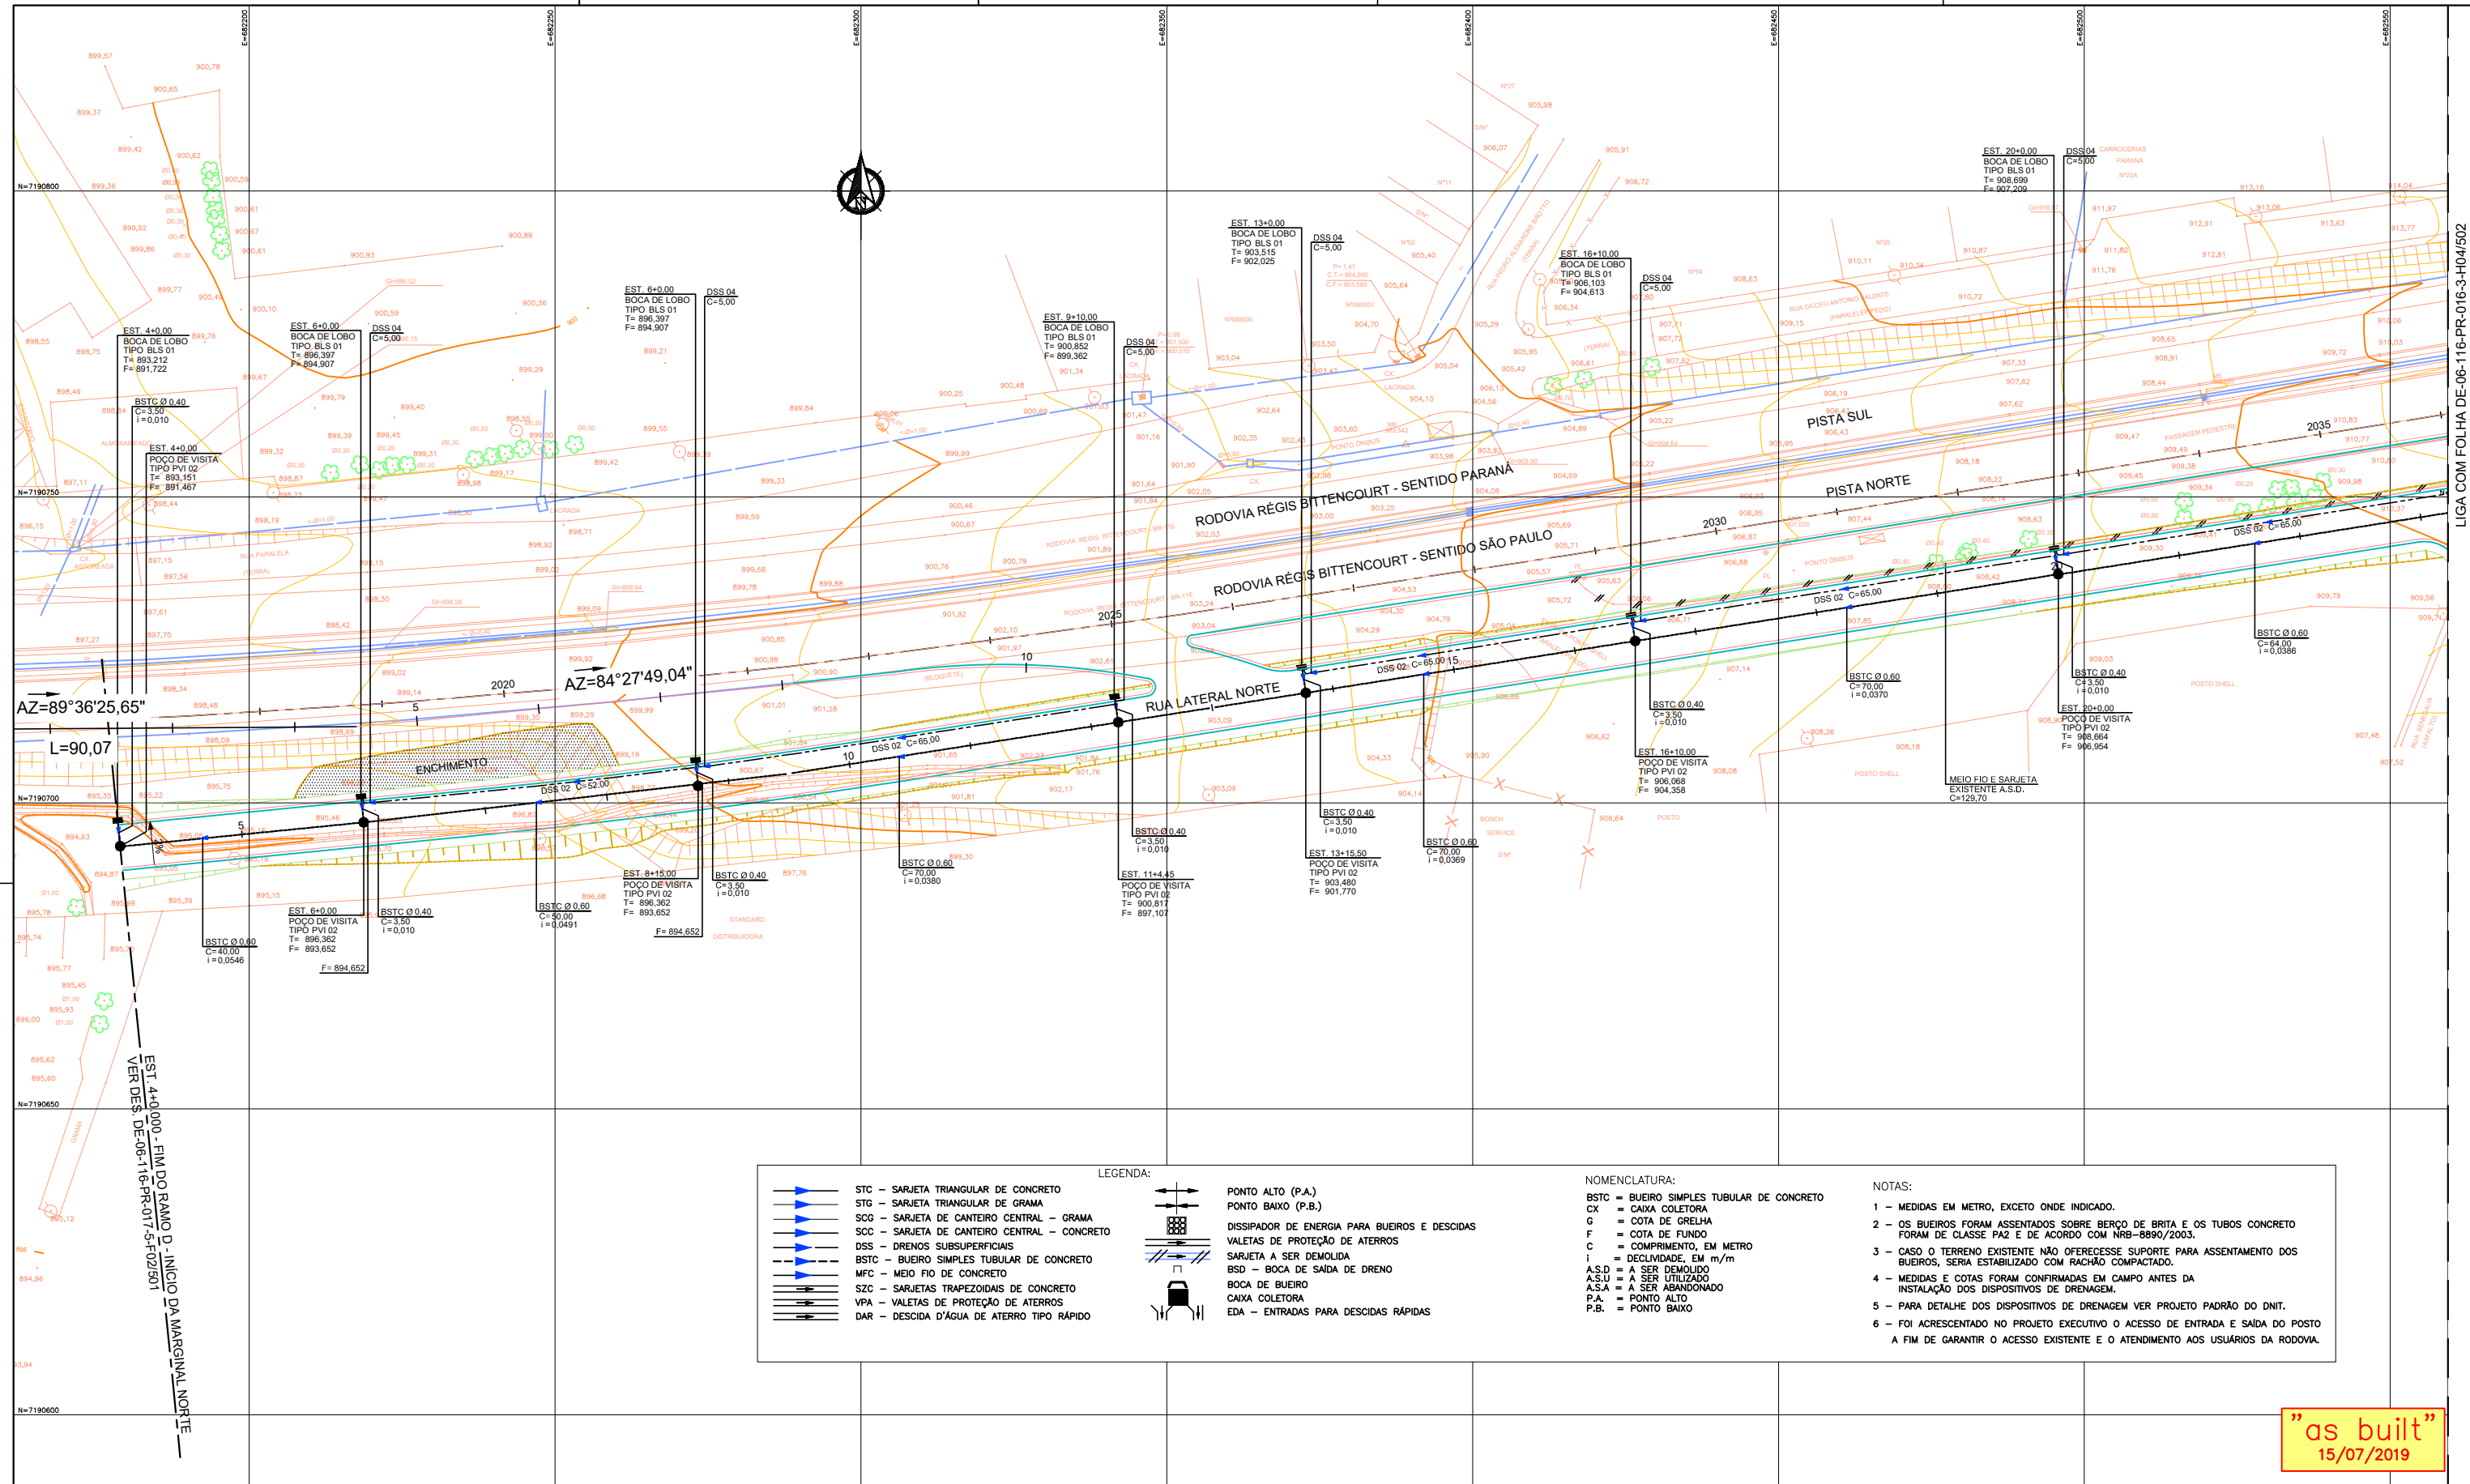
E=682200
E=682250
E=682300
E=682350
E=682400
E=682450
E=682500
E=682550

N=7190800
N=7190750
N=7190700
N=7190650
N=7190600

LIGA COM FOLHA DE-06-116-PR-016-3-H04/502

EST. 4+0,00
BOCA DE LOBO
TIPO BLS 01
T= 893,212
F= 891,722

BSTC Ø 0,40
C=3,50
i=0,010

EST. 4+0,00
POÇO DE VISITA
TIPO PVI 02
T= 893,151
F= 891,467

EST. 6+0,00
BOCA DE LOBO
TIPO BLS 01
T= 896,397
F= 894,907

DSS 04
C=5,00

EST. 6+0,00
BOCA DE LOBO
TIPO BLS 01
T= 896,397
F= 894,907

DSS 04
C=5,00

EST. 9+10,00
BOCA DE LOBO
TIPO BLS 01
T= 900,852
F= 899,362

DSS 04
C=5,00

EST. 13+0,00
BOCA DE LOBO
TIPO BLS 01
T= 903,515
F= 902,025

DSS 04
C=5,00

EST. 16+10,00
BOCA DE LOBO
TIPO BLS 01
T= 906,103
F= 904,613

DSS 04
C=5,00

EST. 20+0,00
BOCA DE LOBO
TIPO BLS 01
T= 908,699
F= 907,209

DSS 04
C=5,00

PISTA SUL
PISTA NORTE
RODOVIA RÉGIS BITTENCOURT - SENTIDO PARANÁ
RODOVIA RÉGIS BITTENCOURT - SENTIDO SÃO PAULO
RUA LATERAL NORTE
ENCHIMENTO

AZ=89°36'25,65"
L=90,07
AZ=84°27'49,04"

2020
2025
2030
2035
5
10
15

DSS 02 C=52,00
DSS 02 C=65,00
DSS 02 C=65,00
DSS 02 C=65,00
DSS 02 C=65,00

BSTC Ø 0,60
C=40,00
i=0,0546

EST. 6+0,00
POÇO DE VISITA
TIPO PVI 02
T= 896,362
F= 893,652

F= 894,652

BSTC Ø 0,40
C=3,50
i=0,010

BSTC Ø 0,60
C=50,00
i=0,0491

EST. 8+15,00
POÇO DE VISITA
TIPO PVI 02
T= 896,362
F= 893,652

F= 894,652

BSTC Ø 0,40
C=3,50
i=0,010

BSTC Ø 0,60
C=70,00
i=0,0380

BSTC Ø 0,40
C=3,50
i=0,010

EST. 11+4,45
POÇO DE VISITA
TIPO PVI 02
T= 900,817
F= 897,107

BSTC Ø 0,40
C=3,50
i=0,010

EST. 13+15,50
POÇO DE VISITA
TIPO PVI 02
T= 903,480
F= 901,770

BSTC Ø 0,60
C=70,00
i=0,0369

BSTC Ø 0,40
C=3,50
i=0,010

EST. 16+10,00
POÇO DE VISITA
TIPO PVI 02
T= 906,068
F= 904,358

BSTC Ø 0,60
C=70,00
i=0,0370

MEIO FIO E SARJETA
EXISTENTE A.S.D.
C=129,70

BSTC Ø 0,40
C=3,50
i=0,010

EST. 20+0,00
POÇO DE VISITA
TIPO PVI 02
T= 908,664
F= 906,954

BSTC Ø 0,60
C=64,00
i=0,0386

EST. 4+0,000 - FIM DO RAMO D - INÍCIO DA MARGINAL NORTE
VER DES. DE-06-116-PR-017-5-F02/501

LEGENDA:
STC – SARJETA TRIANGULAR DE CONCRETO
STG – SARJETA TRIANGULAR DE GRAMA
SCG – SARJETA DE CANTEIRO CENTRAL – GRAMA
SCC – SARJETA DE CANTEIRO CENTRAL – CONCRETO
DSS – DRENOS SUBSUPERFICIAIS
BSTC – BUEIRO SIMPLES TUBULAR DE CONCRETO
MFC – MEIO FIO DE CONCRETO
SZC – SARJETAS TRAPEZOIDAIS DE CONCRETO
VPA – VALETAS DE PROTEÇÃO DE ATERROS
DAR – DESCIDA D'ÁGUA DE ATERRO TIPO RÁPIDO
PONTO ALTO (P.A.)
PONTO BAIXO (P.B.)
DISSIPADOR DE ENERGIA PARA BUEIROS E DESCIDAS
VALETAS DE PROTEÇÃO DE ATERROS
SARJETA A SER DEMOLIDA
BSD – BOCA DE SAÍDA DE DRENO
BOCA DE BUEIRO
CAIXA COLETORA
EDA – ENTRADAS PARA DESCIDAS RÁPIDAS

NOMENCLATURA:
BSTC = BUEIRO SIMPLES TUBULAR DE CONCRETO
CX = CAIXA COLETORA
G = COTA DE GRELHA
F = COTA DE FUNDO
C = COMPRIMENTO, EM METRO
i = DECLIVIDADE, EM m/m
A.S.D = A SER DEMOLIDO
A.S.U = A SER UTILIZADO
A.S.A = A SER ABANDONADO
P.A. = PONTO ALTO
P.B. = PONTO BAIXO

NOTAS:
1 – MEDIDAS EM METRO, EXCETO ONDE INDICADO.
2 – OS BUEIROS FORAM ASSENTADOS SOBRE BERÇO DE BRITA E OS TUBOS CONCRETO FORAM DE CLASSE PA2 E DE ACORDO COM NRB-8890/2003.
3 – CASO O TERRENO EXISTENTE NÃO OFERECESSE SUPORTE PARA ASSENTAMENTO DOS BUEIROS, SERIA ESTABILIZADO COM RACHÃO COMPACTADO.
4 – MEDIDAS E COTAS FORAM CONFIRMADAS EM CAMPO ANTES DA INSTALAÇÃO DOS DISPOSITIVOS DE DRENAGEM.
5 – PARA DETALHE DOS DISPOSITIVOS DE DRENAGEM VER PROJETO PADRÃO DO DNIT.
6 – FOI ACRESCENTADO NO PROJETO EXECUTIVO O ACESSO DE ENTRADA E SAÍDA DO POSTO A FIM DE GARANTIR O ACESSO EXISTENTE E O ATENDIMENTO AOS USUÁRIOS DA RODOVIA.

"as built"
15/07/2019